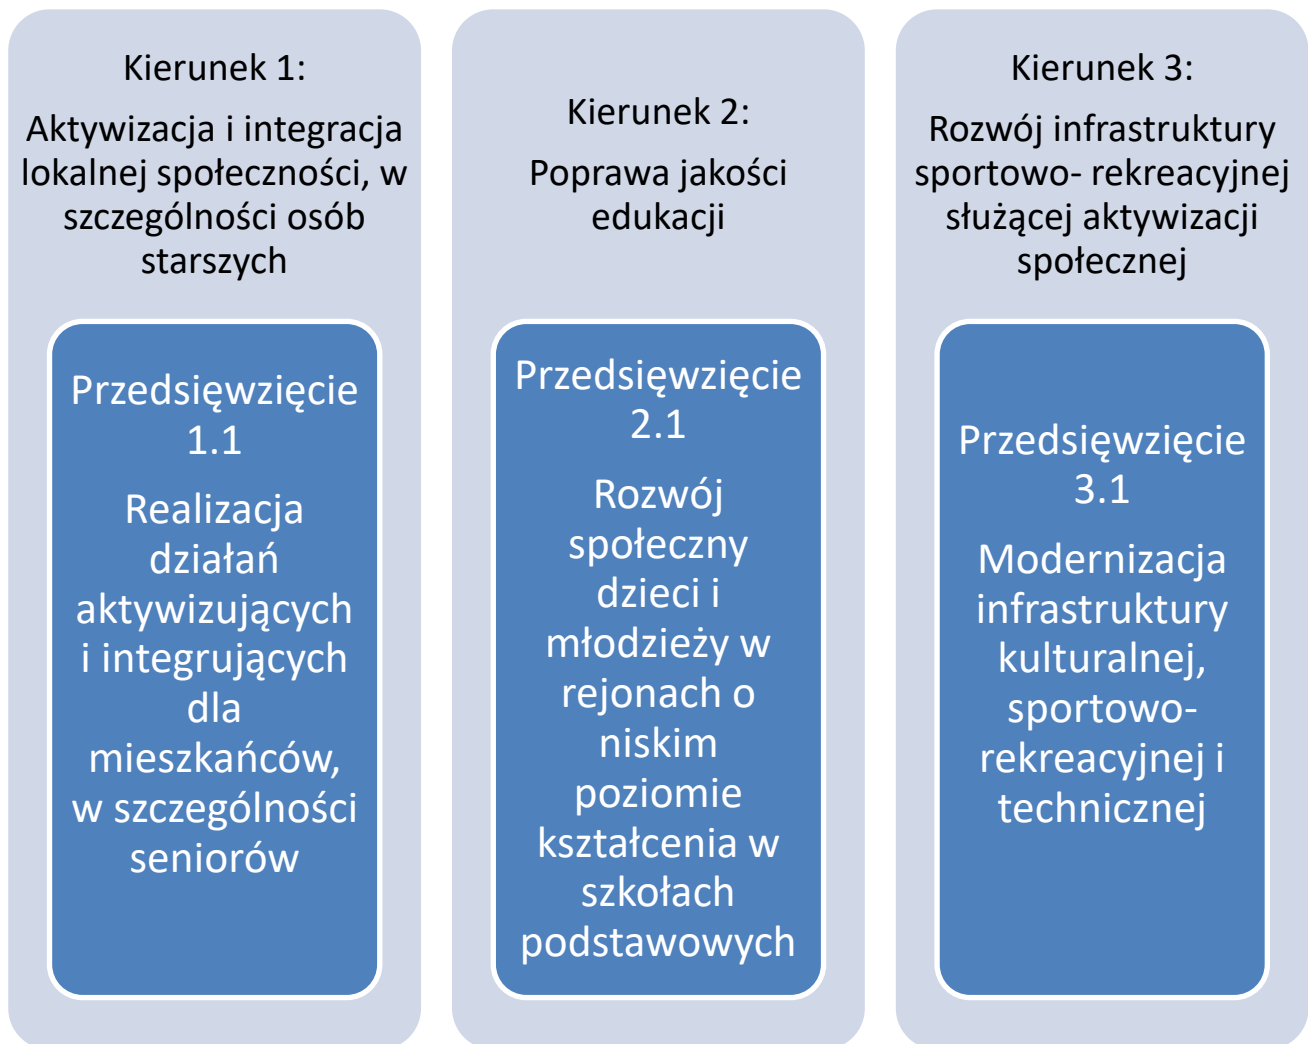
Kierunek 1:

Aktywizacja i integracja lokalnej społeczności, w szczególności osób starszych

Przedsięwzięcie 1.1

Realizacja działań aktywizujących i integrujących dla mieszkańców, w szczególności seniorów

Kierunek 2:

Poprawa jakości edukacji

Przedsięwzięcie 2.1

Rozwój społeczny dzieci i młodzieży w rejonach o niskim poziomie kształcenia w szkołach podstawowych

Kierunek 3:

Rozwój infrastruktury sportowo- rekreacyjnej służącej aktywizacji społecznej

Przedsięwzięcie 3.1

Modernizacja infrastruktury kulturalnej, sportowo-rekreacyjnej i technicznej